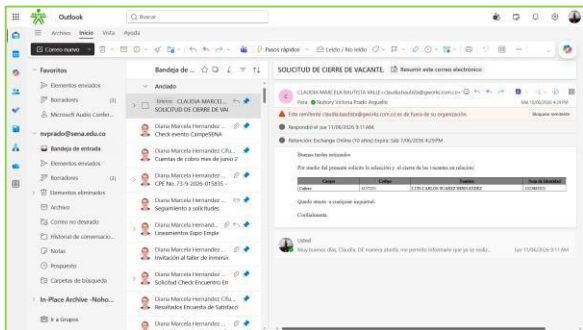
Outlook
Buscar
Archivo Inicio Vista Ayuda
Correo nuevo
Pasos rápidos
Leído / No leído
Favoritos
Elementos enviados
Borradores (4)
Microsoft Audio Confer...
mvprado@sena.edu.co
Bandeja de entrada
Elementos enviados
Borradores (4)
Elementos eliminados
Archivo
Correo no deseado
Historial de conversacio...
Notas
Puesquisto
Carpetas de búsqueda
In-Place Archive -Noho...
Ir a Grupos
Bandeja de ...
Anclado
Enviar: CLAUDIA MARCEL...
SOLICITUD DE CIERRE DE VAI
Diana Marcela Hernandez ...
Check evento CampeSENA
Diana Marcela Hernandez Cifu...
Cuentas de cobro mes de junio 2
Diana Marcela Hernandez ...
CPE No. 73-9-2026-315035 -
Diana Marcela Hernandez ...
Seguimiento a solicitudes
Diana Marcela Hernandez ...
Lineamientos Dapo Emple
Diana Marcela Hernandez ...
Invitación al taller de inmersi
Diana Marcela Hernandez ...
Solicitud Check Encuentro En
Diana Marcela Hernandez Cifu...
Resultados Encuesta de Satisfacc
Diana Marcela Hernandez ...
SOLICITUD DE CIERRE DE VACANTE.
Resumir este correo electrónico
CLAUDIA MARCELA BAUTISTA VALLE <claudia.bautista@gworkj.com.co>
Para: Nohory Victoria Prado Arguello
Mié 11/06/2026 4:29 PM
Este remitente claudia.bautista@gworkj.com.co es de fuera de su organización.
Bloquear remitente
Respondió el lun 17/06/2026 9:11 AM.
Retención: Exchange Online (10 años) Expira: Sáb 7/06/2036 4:29 PM
Buenas tardes estimados
Por medio del presente solicito la solución y el cierre de las vacantes en relación:
| Cargo | Código | Nombre | Fecha de Solicitud |
|---|---|---|---|
| Cobro | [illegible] | LUIS CARLOS SUAREZ HERNANDEZ | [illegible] |
Quedo atento a cualquier inquietud.
Cordialmente,
Usted
Muy buenos días, Claudia. DE manera atenta, me permito informarle que ya se realiz...
Lun 17/06/2026 9:11 AM